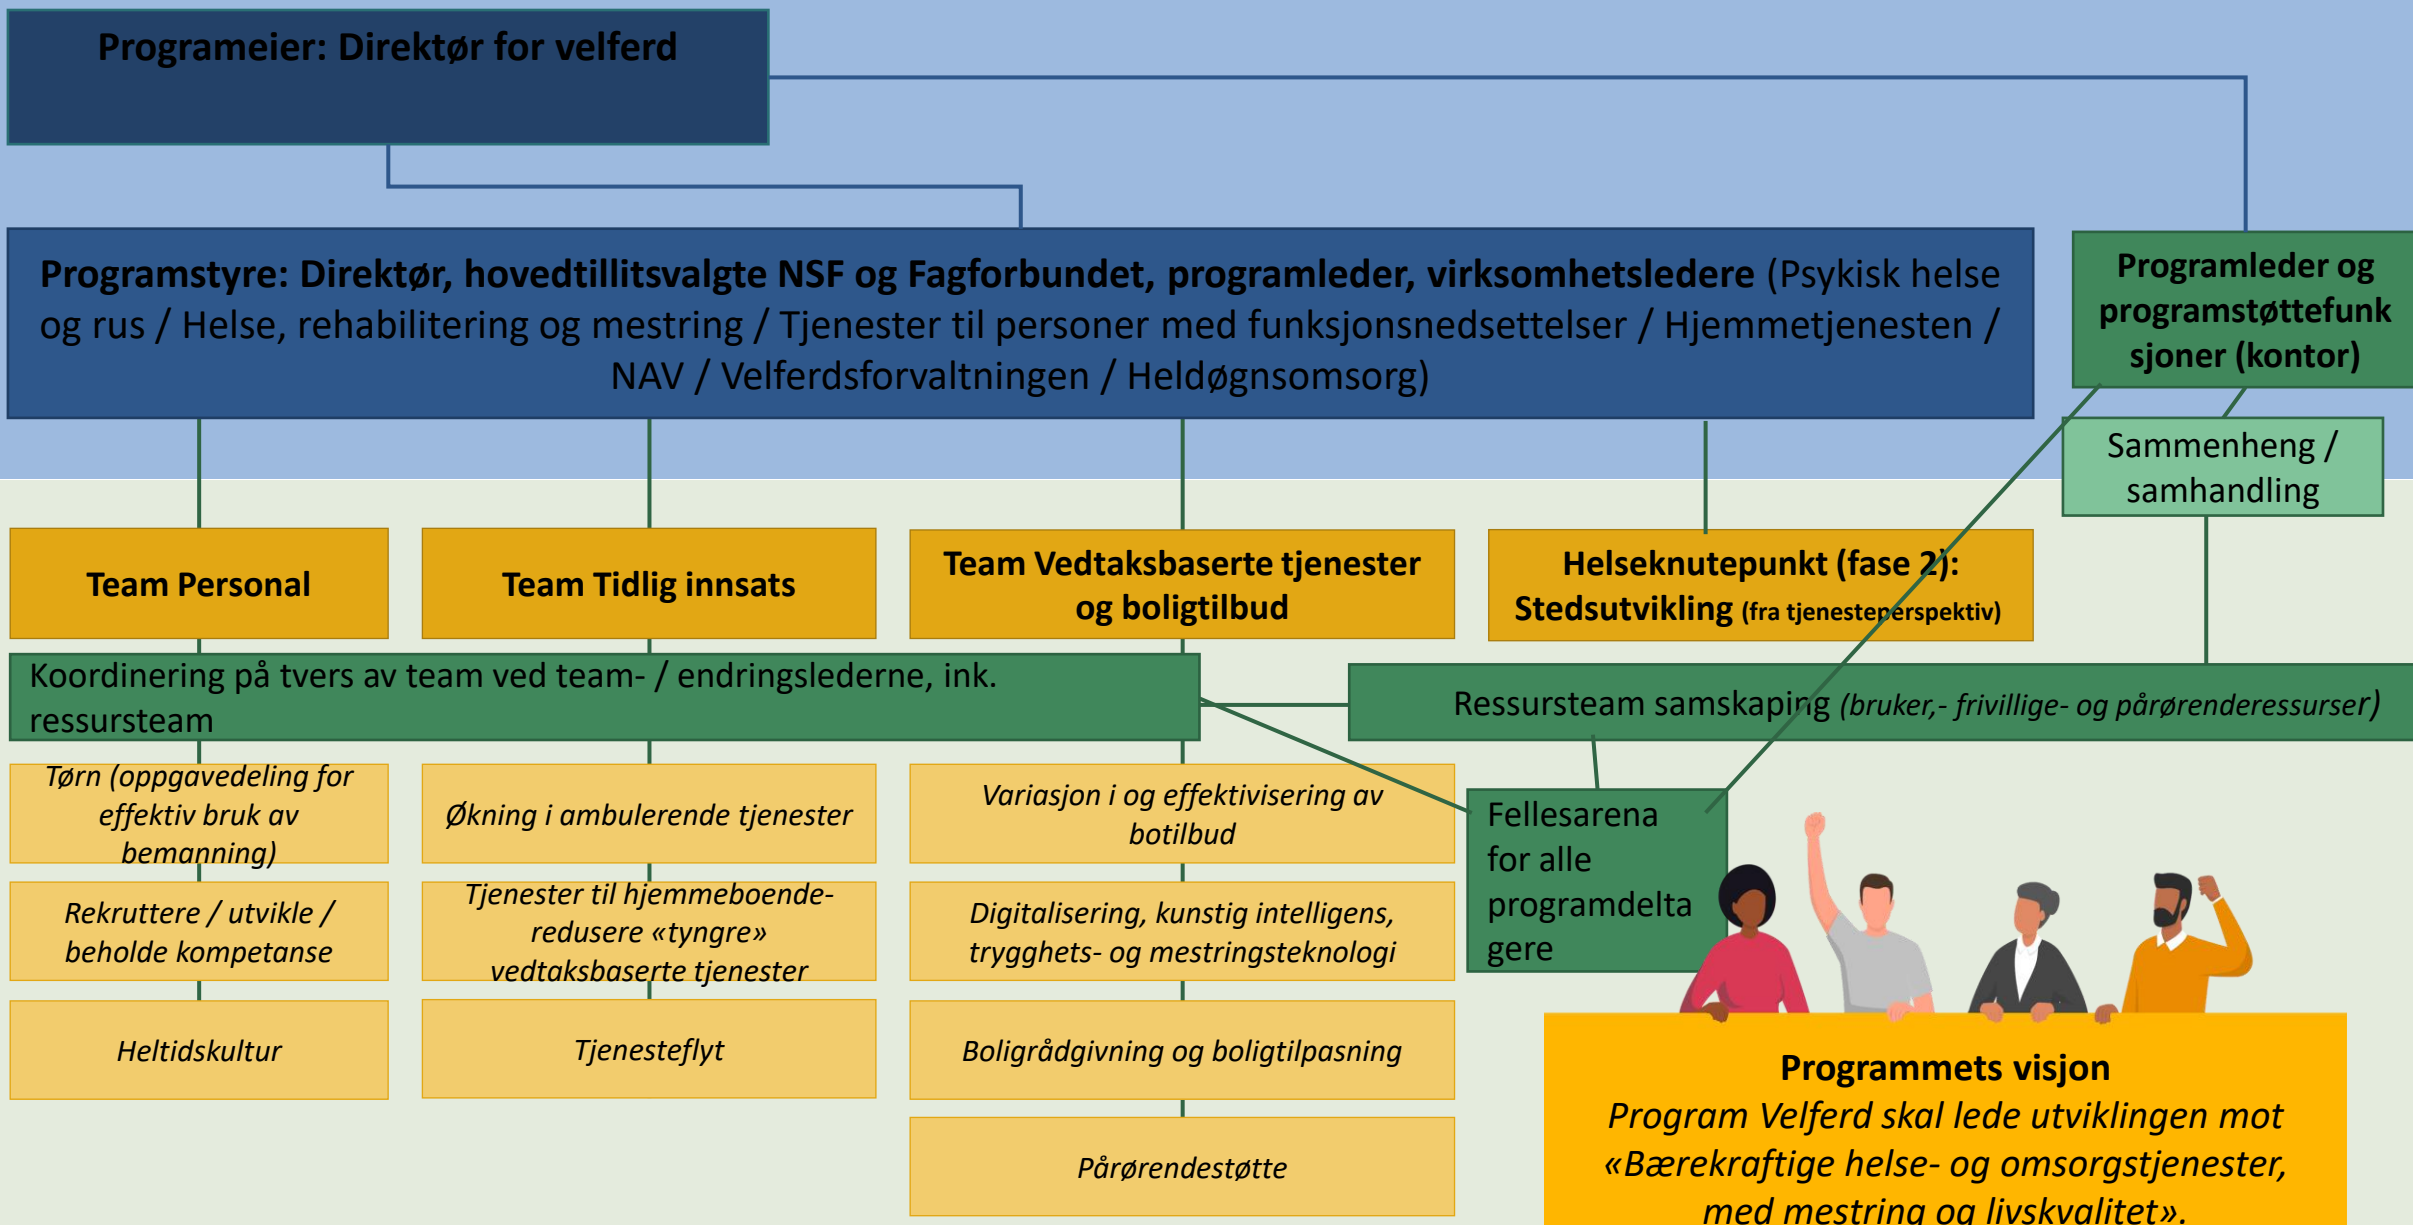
Programeier: Direktør for velferd

**Programstyre: Direktør, hovedtillitsvalgte NSF og Fagforbundet, programleder, virksomhetsledere** (Psykisk helse og rus / Helse, rehabilitering og mestring / Tjenester til personer med funksjonsnedsettelser / Hjemmetjenesten / NAV / Velferdsforvaltningen / Heldøgnsomsorg)

Programleder og programstøttefunksjoner (kontor)

Sammenheng / samhandling

Team Personal

Team Tidlig innsats

Team Vedtaksbaserte tjenester og boligtilbud

Helseknutepunkt (fase 2): Stedsutvikling (fra tjenesteperspektiv)

Koordinering på tvers av team ved team- / endringslederne, ink. ressursteam

Ressursteam samskaping *(bruker,- frivillige- og pårørenderessurser)*

*Tørn (oppgavedeling for effektiv bruk av bemanning)*

*Økning i ambulerende tjenester*

*Variasjon i og effektivisering av botilbud*

Fellesarena for alle programdeltagere

*Rekruttere / utvikle / beholde kompetanse*

*Tjenester til hjemmeboende- redusere «tyngre» vedtaksbaserte tjenester*

*Digitalisering, kunstig intelligens, trygghets- og mestringsteknologi*

*Heltidskultur*

*Tjenesteflyt*

*Boligrådgivning og boligtilpasning*

*Pårørendestøtte*

**Programmets visjon**
*Program Velferd skal lede utviklingen mot «Bærekraftige helse- og omsorgstjenester, med mestring og livskvalitet».*